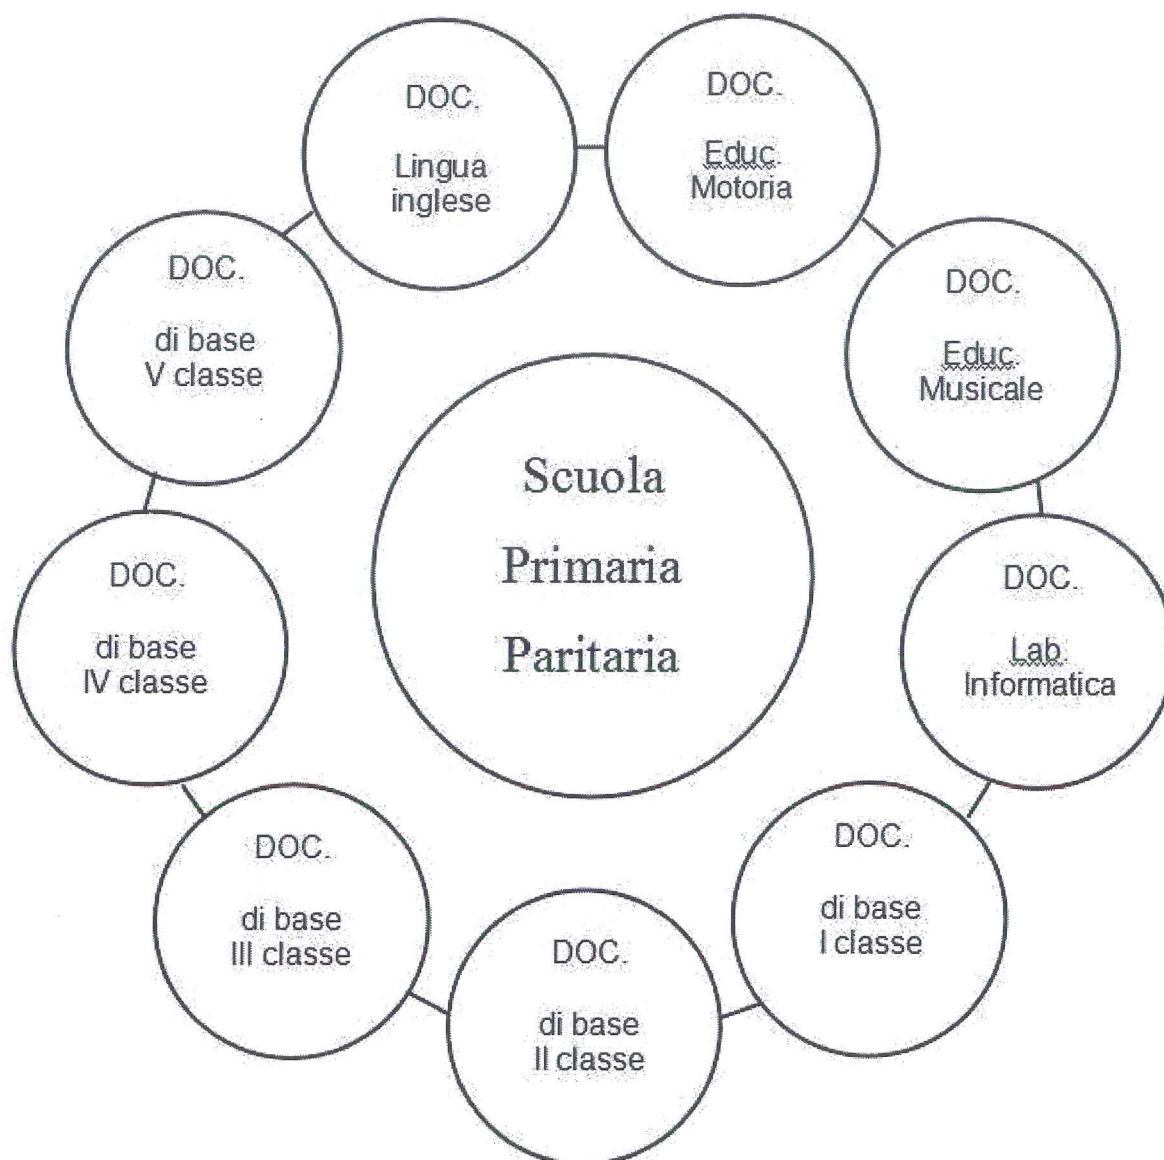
DOC.

Lingua inglese

DOC.

Educ. Motoria

DOC.

Educ. Musicale

DOC.

Lab. Informatica

DOC.

di base I classe

DOC.

di base II classe

DOC.

di base III classe

DOC.

di base IV classe

DOC.

di base V classe

Scuola Primaria Paritaria